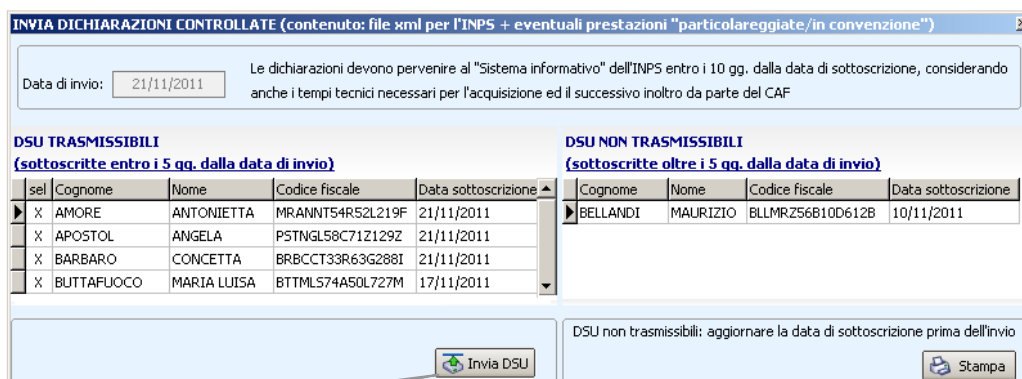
INVIA DICHIARAZIONI CONTROLLATE (contenuto: file xml per l'INPS + eventuali prestazioni "particolareggiate/in convenzione")

Data di invio: 21/11/2011

Le dichiarazioni devono pervenire al "Sistema informativo" dell'INPS entro i 10 gg. dalla data di sottoscrizione, considerando anche i tempi tecnici necessari per l'acquisizione ed il successivo inoltro da parte del CAF

DSU TRASMISSIBILI
(sottoscritte entro i 5 gg. dalla data di invio)

| sel | Cognome | Nome | Codice fiscale | Data sottoscrizione |
|---|---|---|---|---|
| X | AMORE | ANTONIETTA | MRANNT54R52L219F | 21/11/2011 |
| X | APOSTOL | ANGELA | PSTNGL58C71Z129Z | 21/11/2011 |
| X | BARBARO | CONCETTA | BRBCCT33R63G288I | 21/11/2011 |
| X | BUTTAFUOCO | MARIA LUISA | BTTMLS74A50L727M | 17/11/2011 |

DSU NON TRASMISSIBILI
(sottoscritte oltre i 5 gg. dalla data di invio)

| Cognome | Nome | Codice fiscale | Data sottoscrizione |
|---|---|---|---|
| BELLANDI | MAURIZIO | BLLMRZ56B10D612B | 10/11/2011 |

Invia DSU

DSU non trasmissibili: aggiornare la data di sottoscrizione prima dell'invio

Stampa